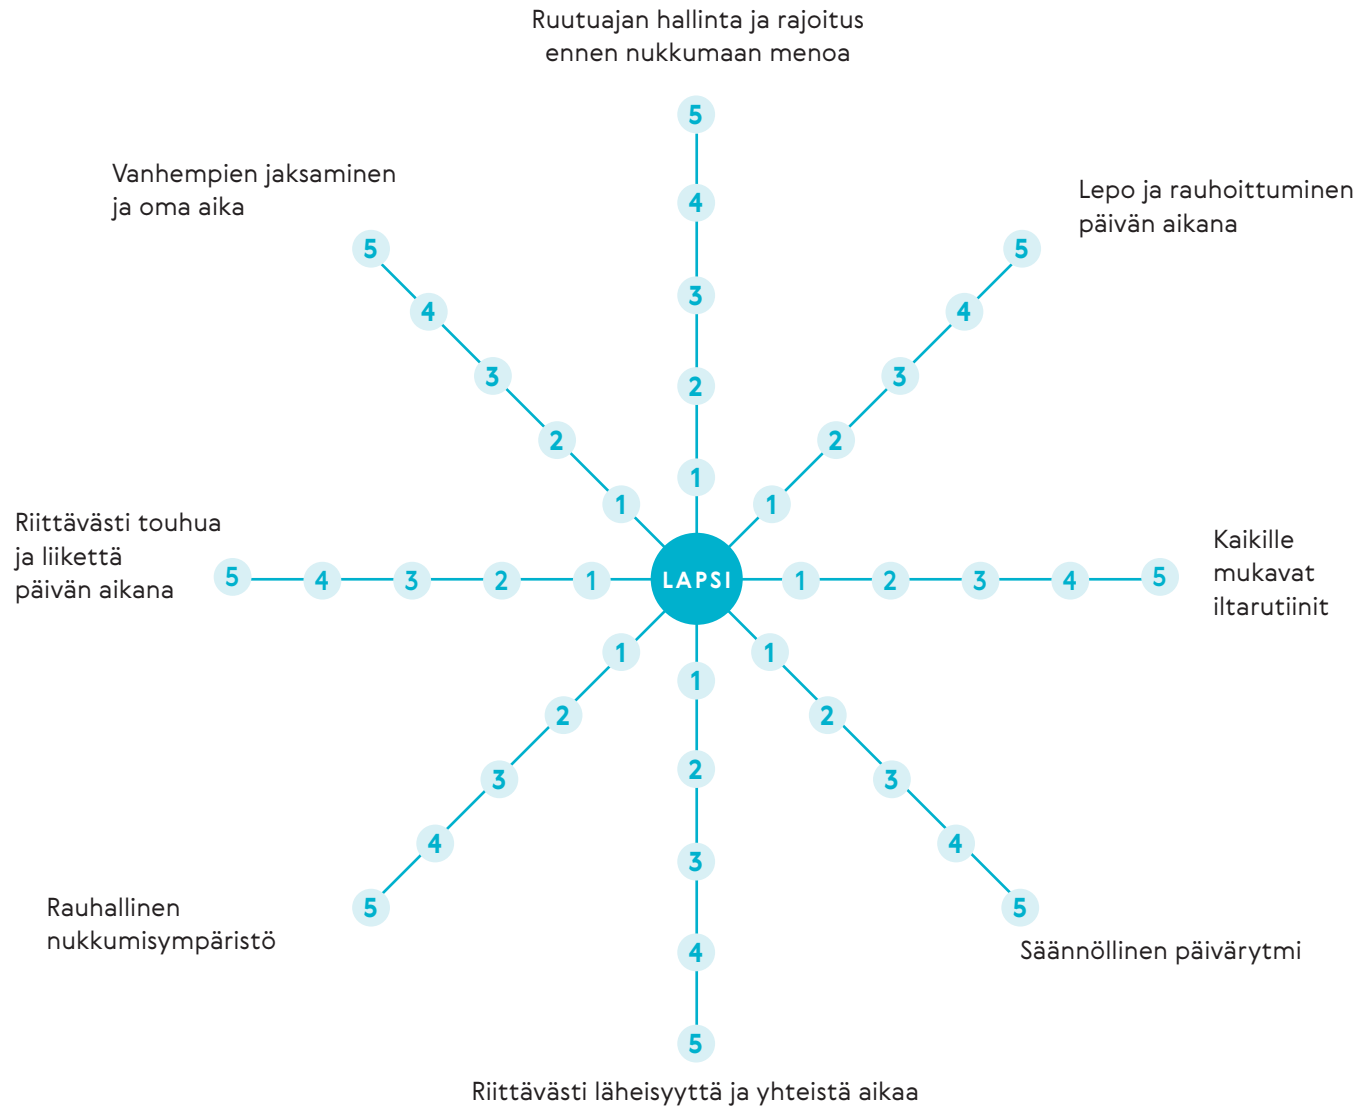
Ruutuajan hallinta ja rajoitus ennen nukkumaan menoa

5
4
3
2
1

Vanhempien jaksaminen ja oma aika

5
4
3
2
1

Lepo ja rauhoittuminen päivän aikana

5
4
3
2
1

Riittävästi touhua ja liikettä päivän aikana

5 4 3 2 1 LAPSI 1 2 3 4 5

Kaikille mukavat iltarutiinit

1
2
3
4
5

Rauhallinen nukkumisympäristö

1
2
3
4
5

1
2
3
4
5

Säännöllinen päivärytmi

Riittävästi läheisyyttä ja yhteistä aikaa